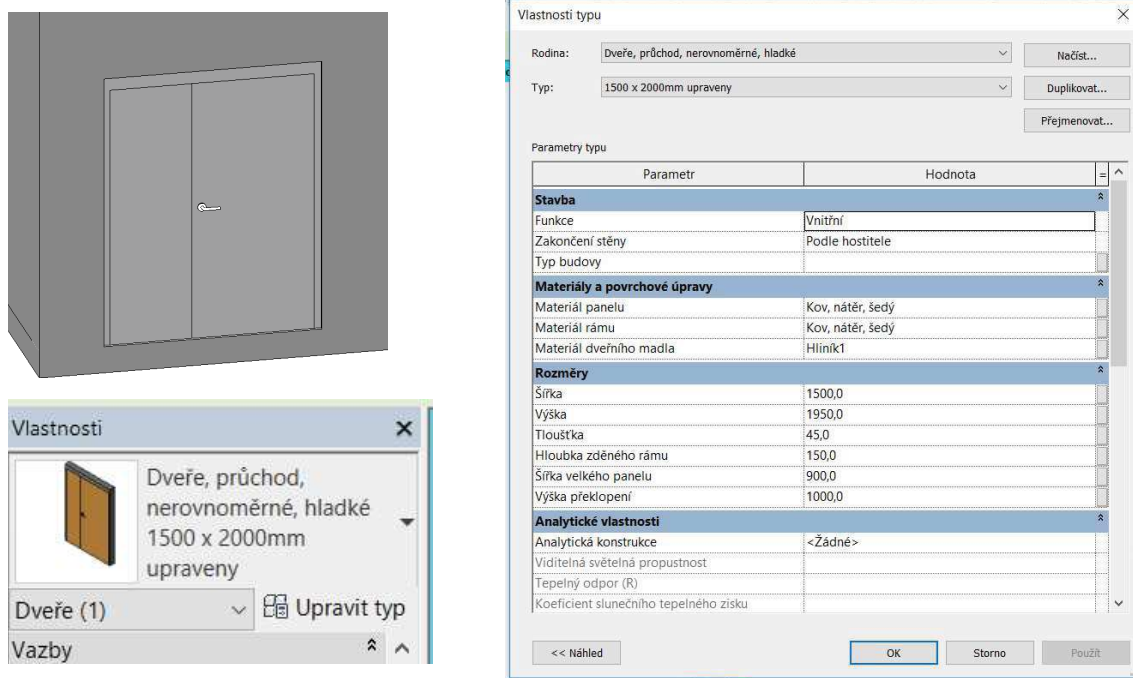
Vlastnosti
Dveře, průchod, nerovnoměrné, hladké 1500 x 2000mm upraveny
Dveře (1)
Upravit typ
Vazby

Vlastnosti typu
Rodina: Dveře, průchod, nerovnoměrné, hladké
Načíst...
Typ: 1500 x 2000mm upraveny
Duplikovat...
Přejmenovat...
Parametry typu

| Parametr | Hodnota |
|---|---|
| **Stavba** | |
| Funkce | Vnitřní |
| Zakončení stěny | Podle hostitele |
| Typ budovy | |
| **Materiály a povrchové úpravy** | |
| Materiál panelu | Kov, nátěr, šedý |
| Materiál rámu | Kov, nátěr, šedý |
| Materiál dveřního madla | Hliník1 |
| **Rozměry** | |
| Šířka | 1500,0 |
| Výška | 1950,0 |
| Tloušťka | 45,0 |
| Hloubka zděného rámu | 150,0 |
| Šířka velkého panelu | 900,0 |
| Výška překlopení | 1000,0 |
| **Analytické vlastnosti** | |
| Analytická konstrukce | <Žádné> |
| Viditelná světelná propustnost | |
| Tepelný odpor (R) | |
| Koeficient slunečního tepelného zisku | |

<< Náhled
OK
Storno
Použít